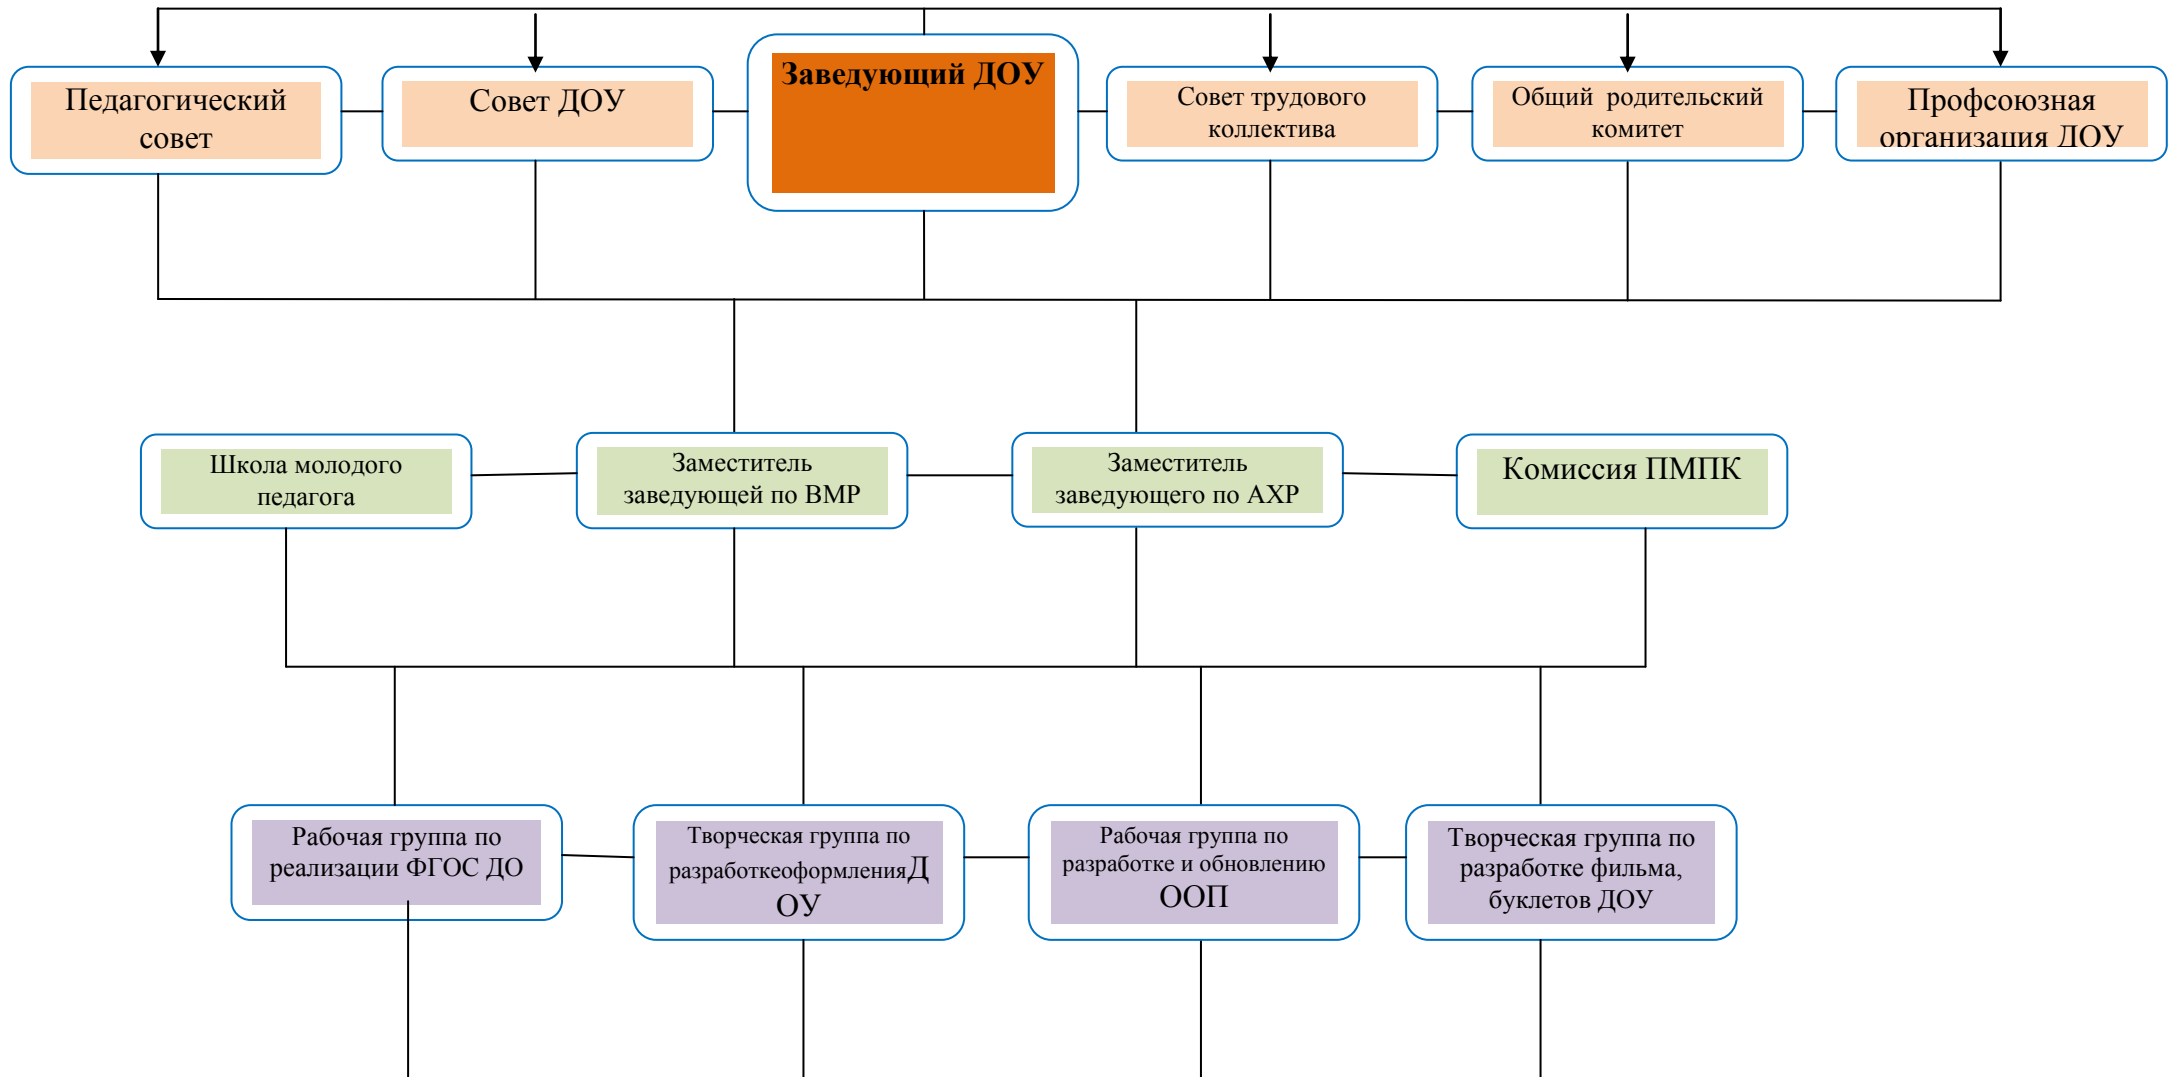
Педагогический совет

Совет ДОУ

Заведующий ДОУ

Совет трудового коллектива

Общий родительский комитет

Профсоюзная организация ДОУ

Школа молодого педагога

Заместитель заведующей по ВМР

Заместитель заведующего по АХР

Комиссия ПМПК

Рабочая группа по реализации ФГОС ДО

Творческая группа по разработкеоформленияД ОУ

Рабочая группа по разработке и обновлению ООП

Творческая группа по разработке фильма, буклетов ДОУ